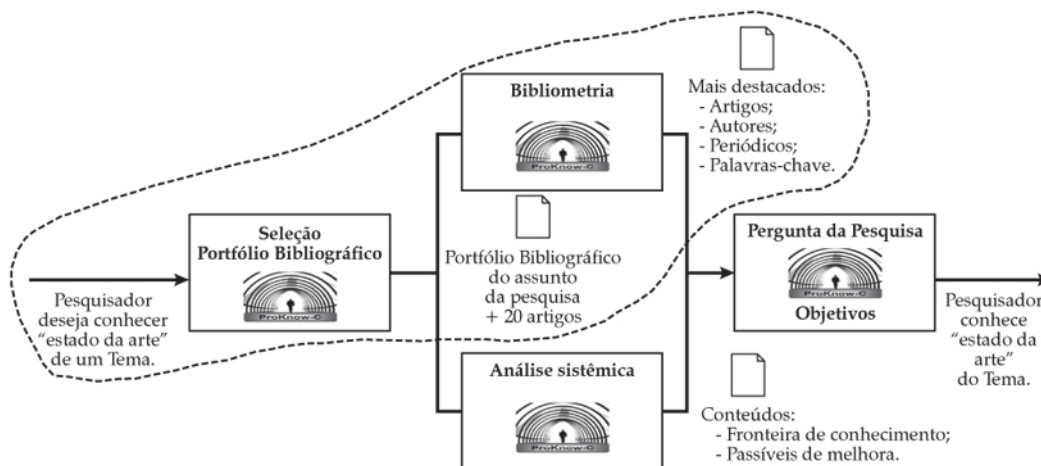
Bibliometria

ProKnow-C

Mais destacados:
- Artigos;
- Autores;
- Periódicos;
- Palavras-chave.

Seleção
Portfólio Bibliográfico

ProKnow-C

Pesquisador deseja conhecer "estado da arte" de um Tema.

Portfólio Bibliográfico do assunto da pesquisa + 20 artigos

Pergunta da Pesquisa

ProKnow-C

Objetivos

Pesquisador conhece "estado da arte" do Tema.

Análise sistêmica

ProKnow-C

Conteúdos:
- Fronteira de conhecimento;
- Passíveis de melhora.